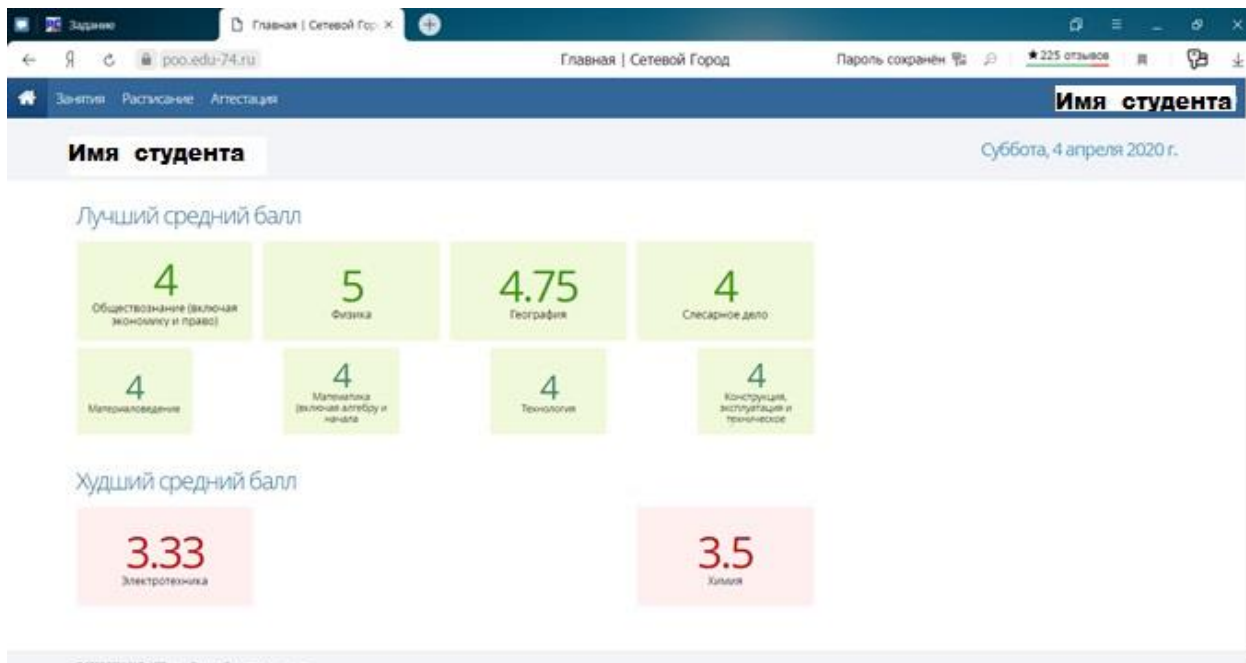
Задание

Главная | Сетевой Гор ×

Я poo.edu-74.ru

Главная | Сетевой Город

Пароль сохранён

★225 отзывов

Занятия Расписание Аттестация

Имя студента

Имя студента

Суббота, 4 апреля 2020 г.

Лучший средний балл

4
Обществознание (включая экономику и право)

5
Физика

4.75
География

4
Слесарное дело

4
Материаловедение

4
Математика (включая алгебру и начала

4
Технология

4
Конструкция, эксплуатация и техническое

Худший средний балл

3.33
Электротехника

3.5
Химия